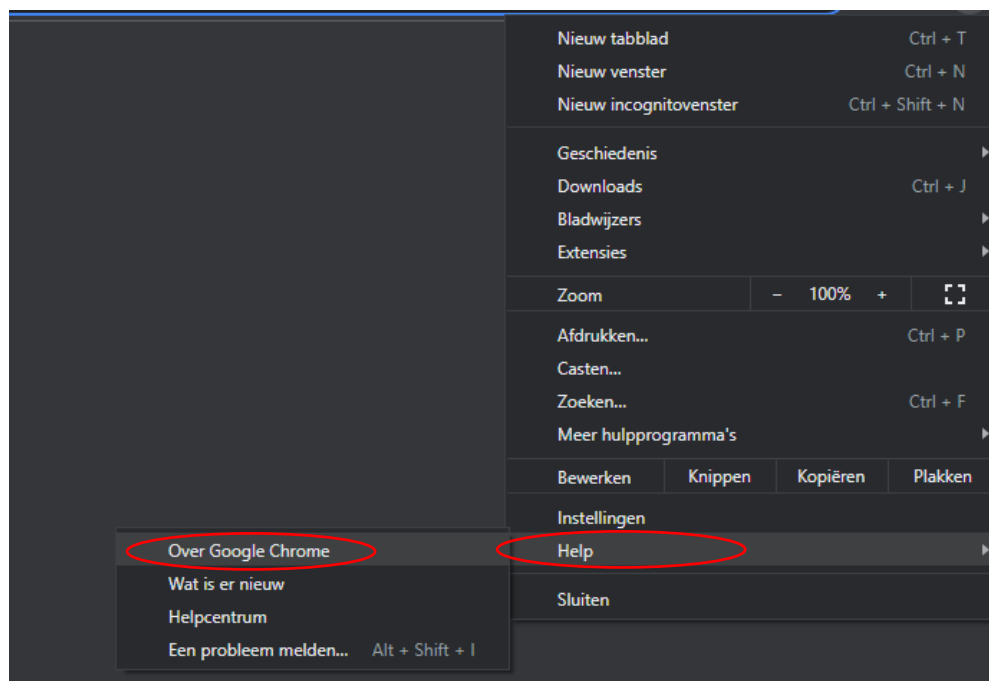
Nieuw tabblad Ctrl + T
Nieuw venster Ctrl + N
Nieuw incognitovenster Ctrl + Shift + N

Geschiedenis
Downloads Ctrl + J
Bladwijzers
Extensies

Zoom – 100% +

Afdrukken... Ctrl + P
Casten...
Zoeken... Ctrl + F
Meer hulpprogramma's

Bewerken Knippen Kopiëren Plakken

Instellingen
Help

Sluiten

Over Google Chrome
Wat is er nieuw
Helpcentrum
Een probleem melden... Alt + Shift + I